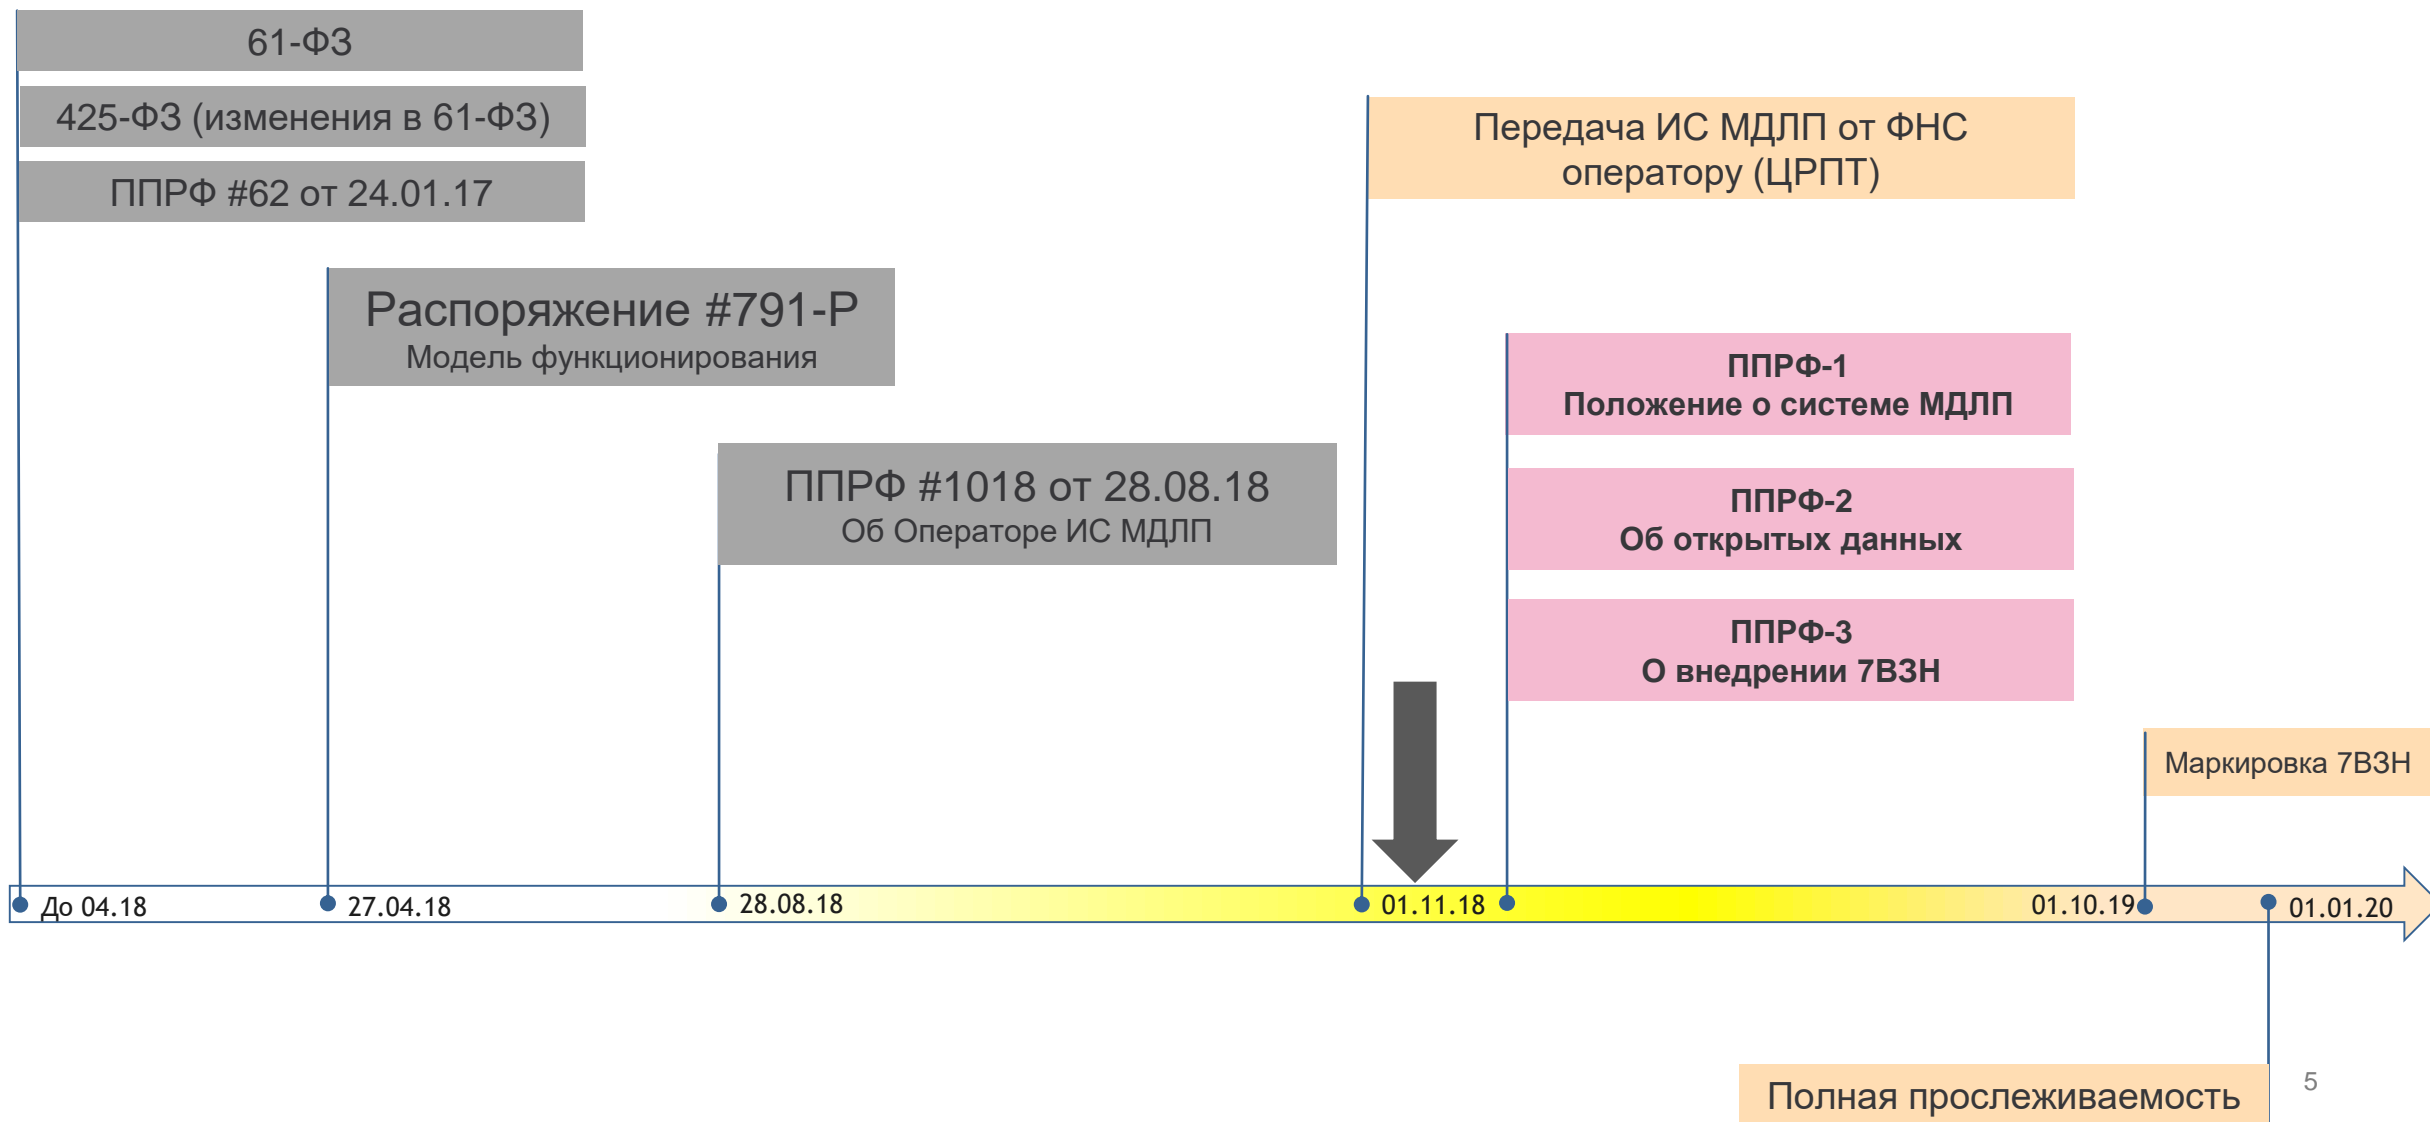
61-ФЗ

425-ФЗ (изменения в 61-ФЗ)

ППРФ #62 от 24.01.17

Распоряжение #791-Р
Модель функционирования

ППРФ #1018 от 28.08.18
Об Операторе ИС МДЛП

Передача ИС МДЛП от ФНС оператору (ЦРПТ)

ППРФ-1
Положение о системе МДЛП

ППРФ-2
Об открытых данных

ППРФ-3
О внедрении 7ВЗН

Маркировка 7ВЗН

До 04.18

27.04.18

28.08.18

01.11.18

01.10.19

01.01.20

Полная прослеживаемость

5